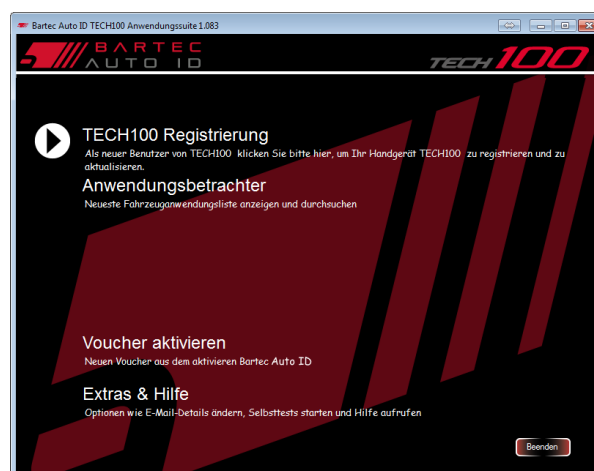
Bartec Auto ID TECH100 Anwendungssuite 1.083

BARTEC AUTO ID

TECH100

TECH100 Registrierung
Als neuer Benutzer von TECH100 klicken Sie bitte hier, um Ihr Handgerät TECH100 zu registrieren und zu aktualisieren.

Anwendungsbetrachter
Neueste Fahrzeuganwendungsliste anzeigen und durchsuchen

Voucher aktivieren
Neuen Voucher aus dem aktivieren Bartec Auto ID

Extras & Hilfe
Optionen wie E-Mail-Details ändern, Selbsttests starten und Hilfe aufrufen

Beenden